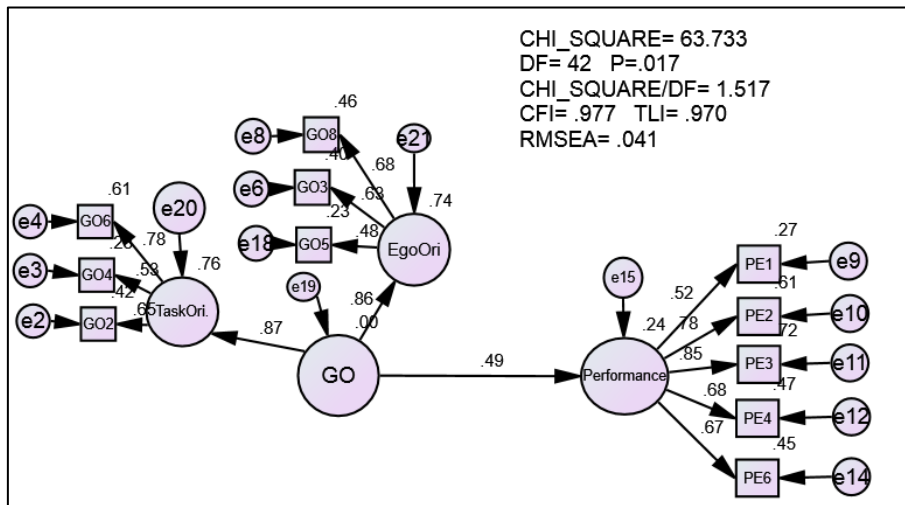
CHI_SQUARE= 63.733
DF= 42 P=.017
CHI_SQUARE/DF= 1.517
CFI= .977 TLI= .970
RMSEA= .041

.46
e8 GO8
.40
.68
e21
e6 GO3
.63
.74
.23
e18 GO5
.48
EgoOri

.61
e4 GO6
e20
.28
.78
.76
e3 GO4
.53
.42
e19
e2 GO2
.65
TaskOri.
.86
.87
.00
GO
.49

.27
e15
PE1 e9
.52
.61
.24
.78
PE2 e10
.72
.85
Performance
PE3 e11
.68
.47
PE4 e12
.67
.45
PE6 e14